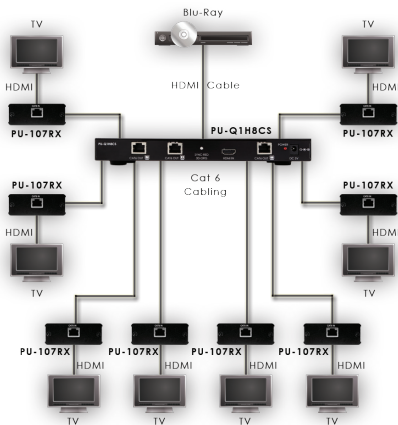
Blu-Ray

TV

TV

HDMI

HDMI Cable

HDMI

PU-107RX

PU-Q1H8CS

PU-107RX

PU-107RX

Cat 6
Cabling

PU-107RX

HDMI

HDMI

TV

TV

PU-107RX

PU-107RX

PU-107RX

PU-107RX

HDMI

HDMI

HDMI

HDMI

TV

TV

TV

TV